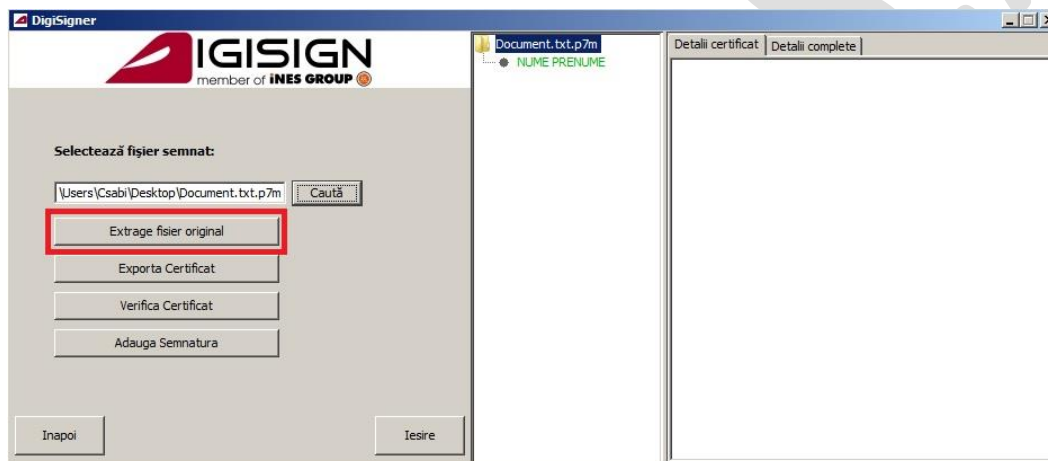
DigiSigner

IGISIGN
member of iNES GROUP

Selectează fişier semnat:

\Users\Csabi\Desktop\Document.txt.p7m

Caută

Extrage fisier original

Exporta Certificat

Verifica Certificat

Adauga Semnatura

Inapoi

Iesire

Document.txt.p7m

NUME PRENUME

Detalii certificat

Detalii complete